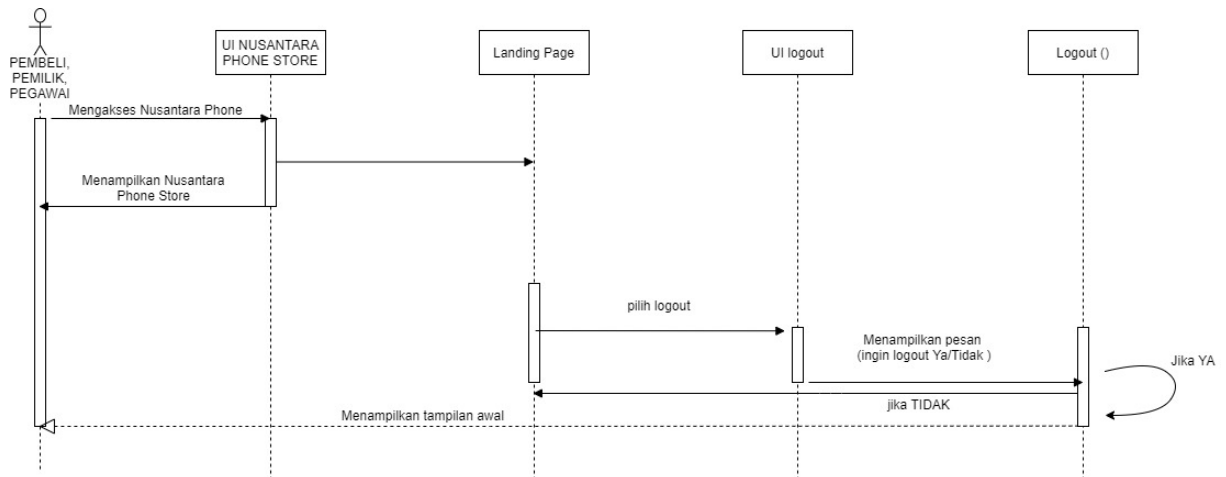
PEMBELI, PEMILIK, PEGAWAI

UI NUSANTARA PHONE STORE

Landing Page

UI logout

Logout ()

Mengakses Nusantara Phone

Menampilkan Nusantara Phone Store

pilih logout

Menampilkan pesan (ingin logout Ya/Tidak )

Jika YA

jika TIDAK

Menampilkan tampilan awal